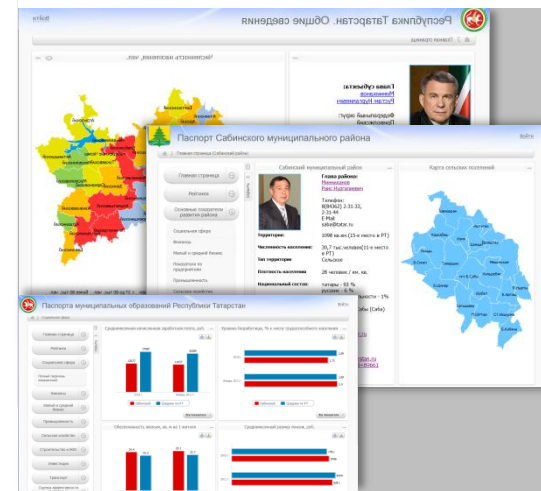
Республика Татарстан. Общие сведения
Выйти
Главная страница
Численность населения, чел.
Глава субъекта:
Минниханов
Рустам Нургалиевич

Паспорт Сабинского муниципального района
Выйти
Главная страница (Сабинский район)
Главная страница
Районы
Основные показатели развития района
Социальная сфера
Финансы
Малый и средний бизнес
Показатели по предприятиям
Промышленность
Сельское хозяйство
Сабинский муниципальный район
Глава района:
Миннахметов
Раис Нургалиевич
Телефон:
8(84362) 2-31-33,
2-31-44
E-Mail
saba@tatar.ru
Территория:
1098 кв.км.(33-е место в РТ)
Численность населения:
30,7 тыс.человек(31-е место в РТ)
Тип территории
Сельское
Плотность населения
28 человек / км. кв.
Национальный состав:
татары - 93 %
русские - 6 %
Карта сельских поселений

Паспорт муниципальных образований Республики Татарстан
Выйти
Главная страница
Районы
Социальная сфера
Финансы
Малый и средний бизнес
Промышленность
Сельское хозяйство
Строительство и ЖКХ
Инвестиции
Транспорт
Среднемесячная номинальная заработная плата, руб.
Уровень безработицы, % к числу трудоспособного населения
Обеспеченность жильем, кв. м на 1 жителя
Среднемесячный размер пенсии, руб.
Сабинский
Среднее по РТ